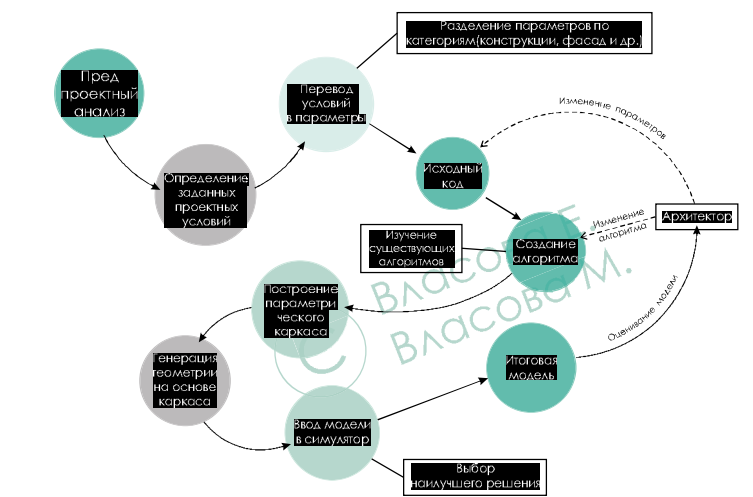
Разделение параметров по категориям(конструкции, фасад и др.)

Пред проектный анализ

Перевод условий в параметры

Изменение параметров

Определение заданных проектных условий

Исходный код

Изучение существующих алгоритмов

Создание алгоритма

Изменение алгоритма

Архитектор

Построение параметрического каркаса

Оценивание модели

Генерация геометрии на основе каркаса

Итоговая модель

Ввод модели в симулятор

Выбор наилучшего решения

Власова Е. Власова М.